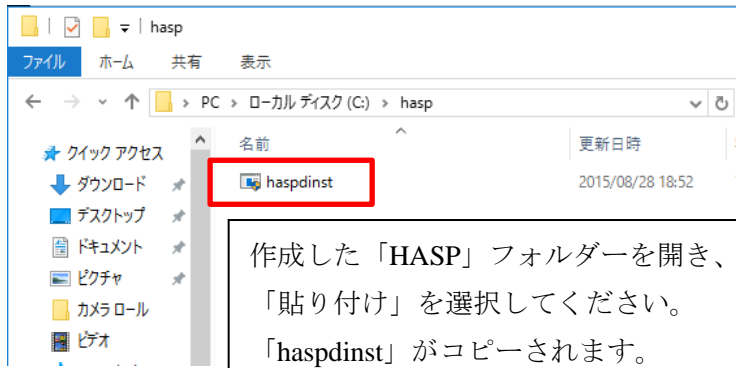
hasp

ファイル ホーム 共有 表示

PC > ローカル ディスク (C:) > hasp

クイック アクセス
ダウンロード
デスクトップ
ドキュメント
ピクチャ
カメラ ロール
ビデオ

名前
更新日時

haspdinst
2015/08/28 18:52

作成した「HASP」フォルダーを開き、「貼り付け」を選択してください。「haspdinst」がコピーされます。